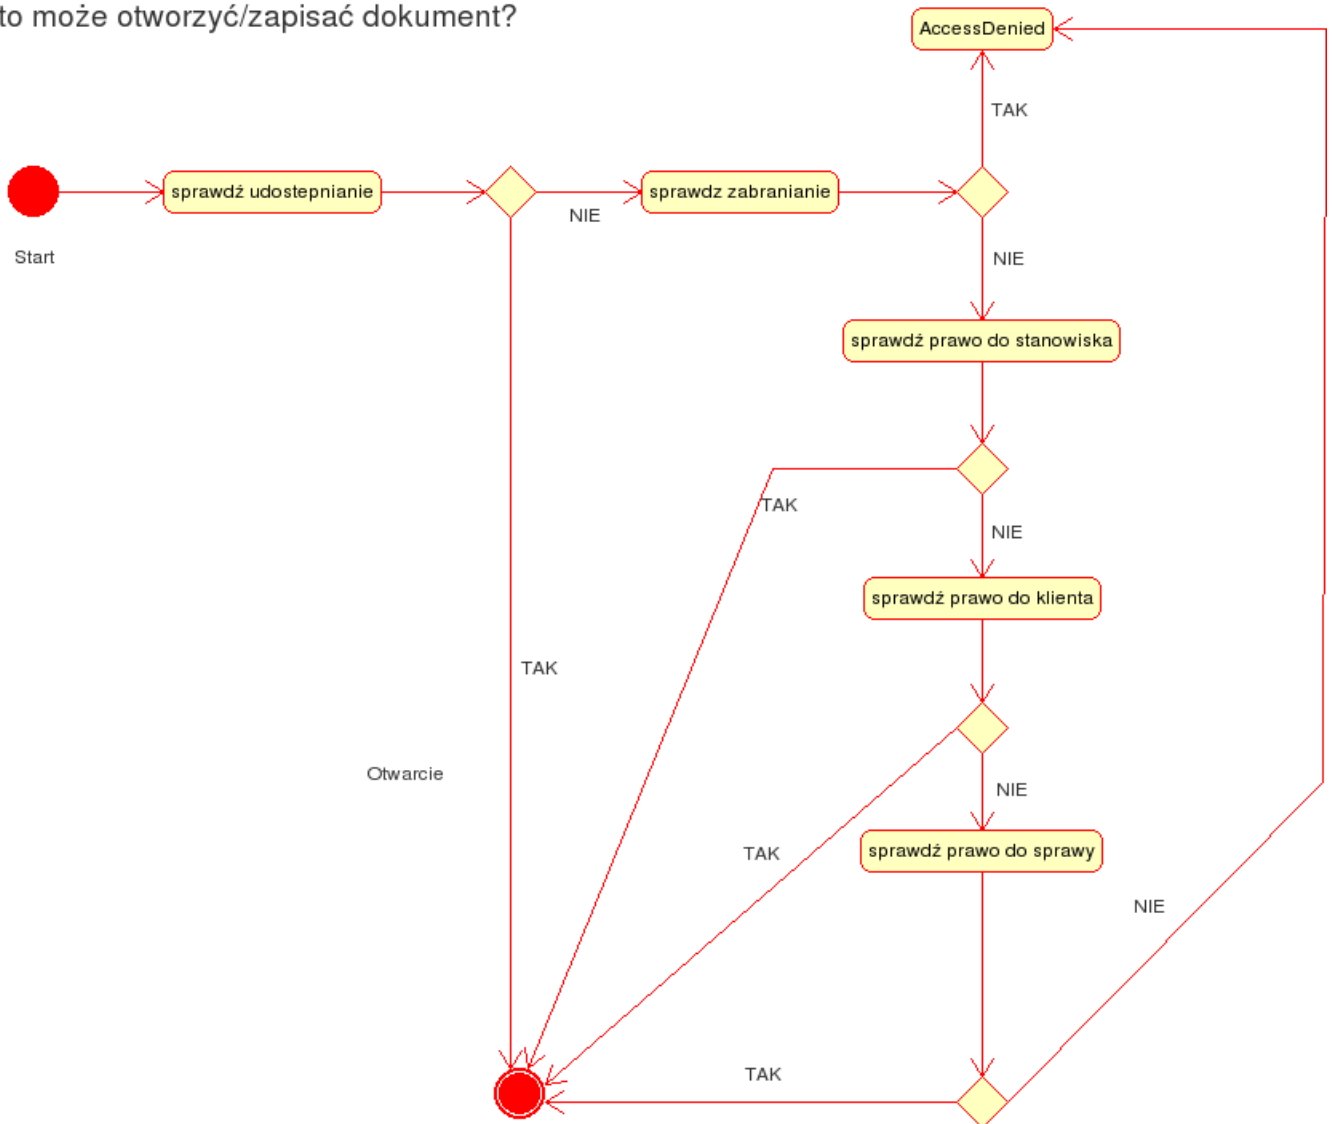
to może otworzyć/zapisać dokument?

AccessDenied

TAK

sprawdź udostepnianie

NIE

sprawdz zabranianie

Start

NIE

sprawdź prawo do stanowiska

TAK

NIE

sprawdź prawo do klienta

TAK

Otwarcie

NIE

TAK

sprawdź prawo do sprawy

NIE

TAK